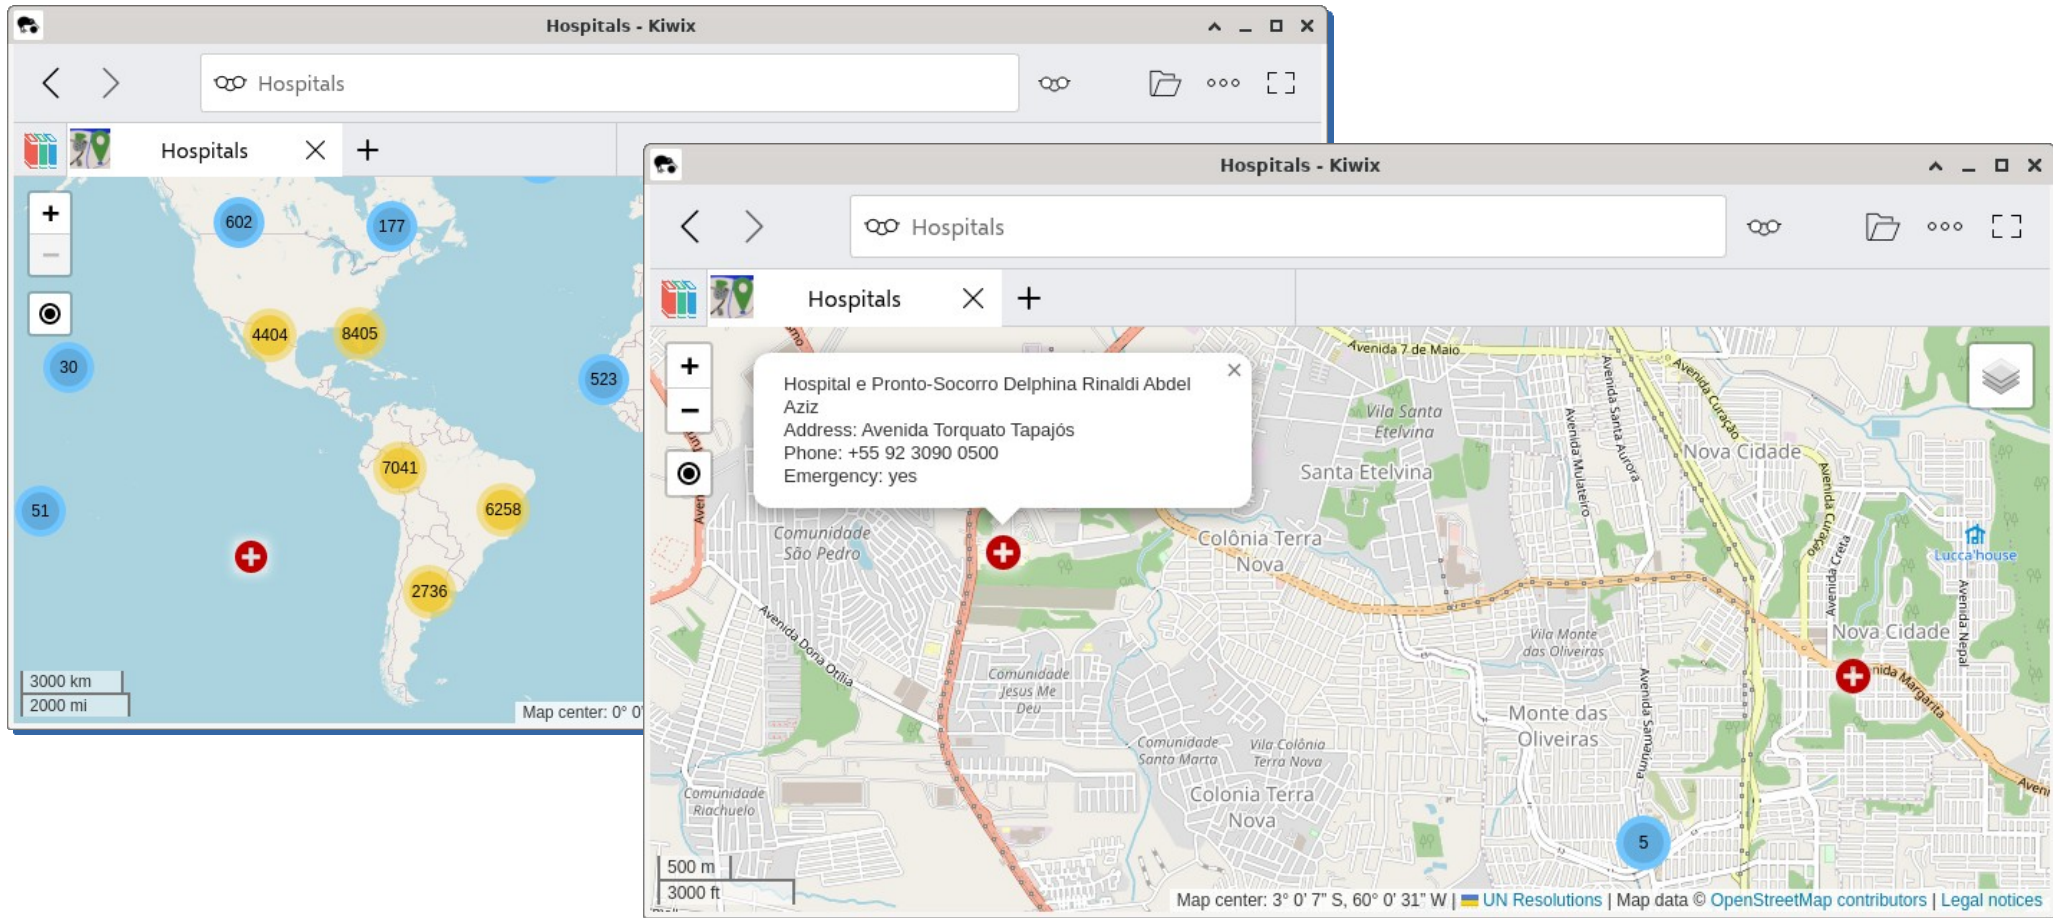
Hospitals - Kiwix

Hospitals

Hospitals

602
177
4404
8405
30
523
7041
6258
51
2736

3000 km
2000 mi
Map center: 0° 0'

Hospitals - Kiwix

Hospitals

Hospitals

Hospital e Pronto-Socorro Delphina Rinaldi Abdel Aziz
Address: Avenida Torquato Tapajós
Phone: +55 92 3090 0500
Emergency: yes

Avenida 7 de Maio
Vila Santa Etelvina
Santa Etelvina
Avenida Santa Aurora
Avenida Mulateiro
Avenida Curaçao
Nova Cidade
Avenida Creta
Lucca'house
Avenida Nepal
Comunidade São Pedro
Colônia Terra Nova
Avenida Dona Otília
Vila Monte das Oliveiras
Nova Cidade
Avenida Margarita
Comunidade Jesus Me Deu
Monte das Oliveiras
Avenida Samaúma
Comunidade Santa Marta
Vila Colônia Terra Nova
Comunidade Riachuelo
Colônia Terra Nova
5

500 m
3000 ft
Map center: 3° 0' 7" S, 60° 0' 31" W | UN Resolutions | Map data © OpenStreetMap contributors | Legal notices